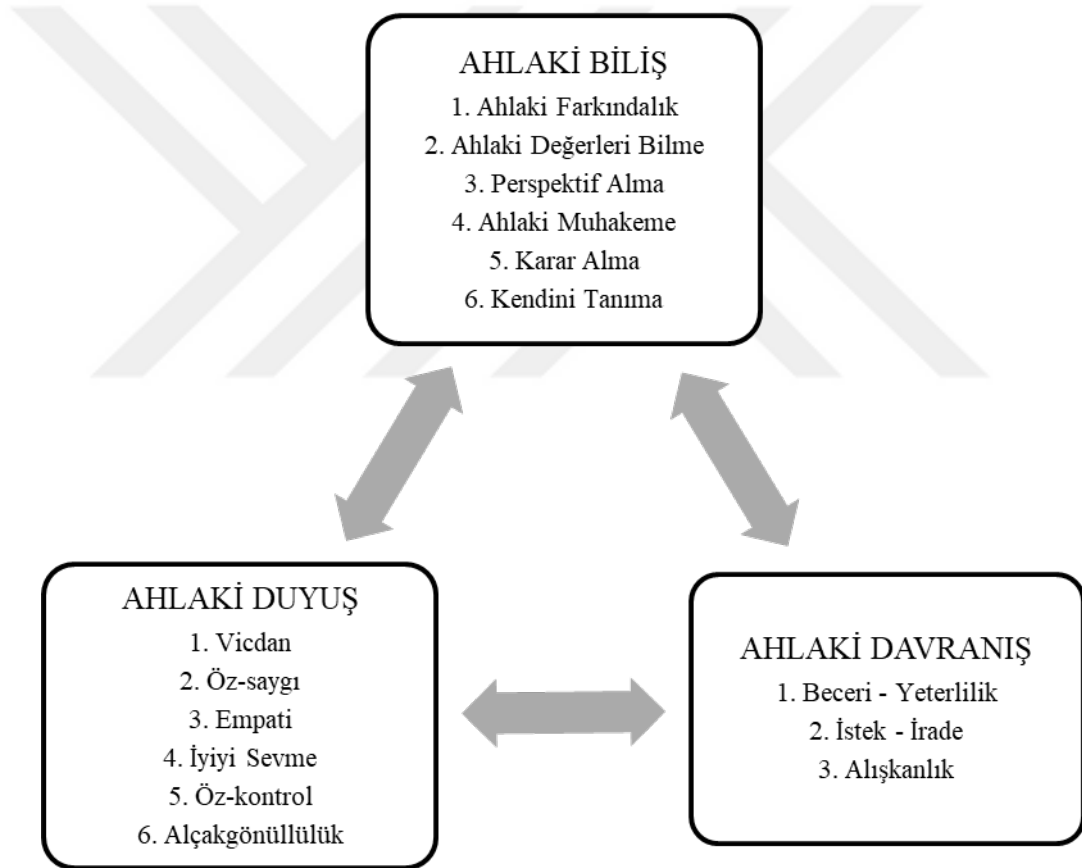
AHLAKİ BİLİŞ
1. Ahlaki Farkındalık
2. Ahlaki Değerleri Bilme
3. Perspektif Alma
4. Ahlaki Muhakeme
5. Karar Alma
6. Kendini Tanıma

AHLAKİ DUYUŞ
1. Vicdan
2. Öz-saygı
3. Empati
4. İyiyi Sevme
5. Öz-kontrol
6. Alçakgönüllülük

AHLAKİ DAVRANIŞ
1. Beceri - Yeterlilik
2. İstek - İrade
3. Alışkanlık